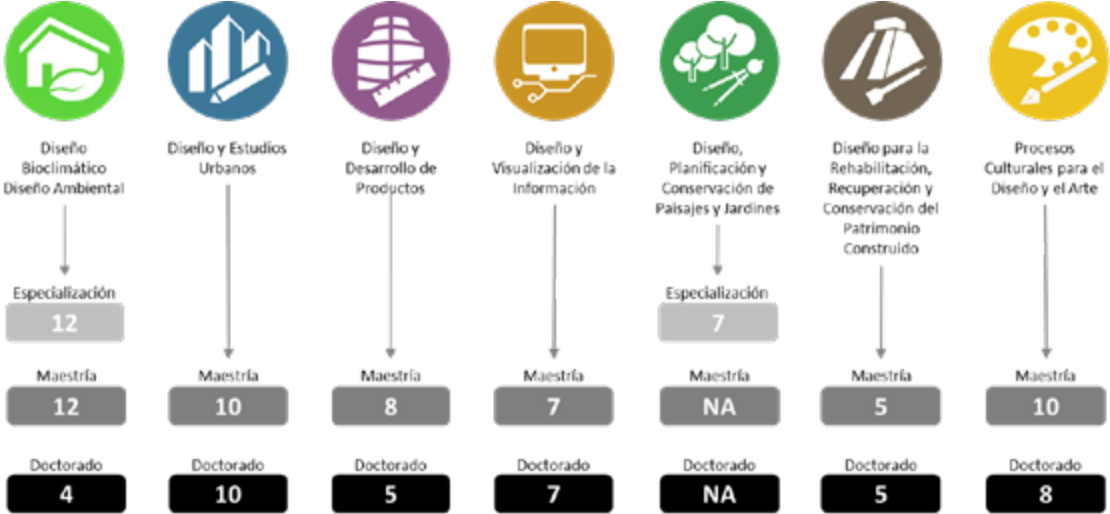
Diseño Bioclimático Diseño Ambiental

Especialización
12

Maestría
12

Doctorado
4

Diseño y Estudios Urbanos

Maestría
10

Doctorado
10

Diseño y Desarrollo de Productos

Maestría
8

Doctorado
5

Diseño y Visualización de la Información

Maestría
7

Doctorado
7

Diseño, Planificación y Conservación de Paisajes y Jardines

Especialización
7

Maestría
NA

Doctorado
NA

Diseño para la Rehabilitación, Recuperación y Conservación del Patrimonio Construido

Maestría
5

Doctorado
5

Procesos Culturales para el Diseño y el Arte

Maestría
10

Doctorado
8